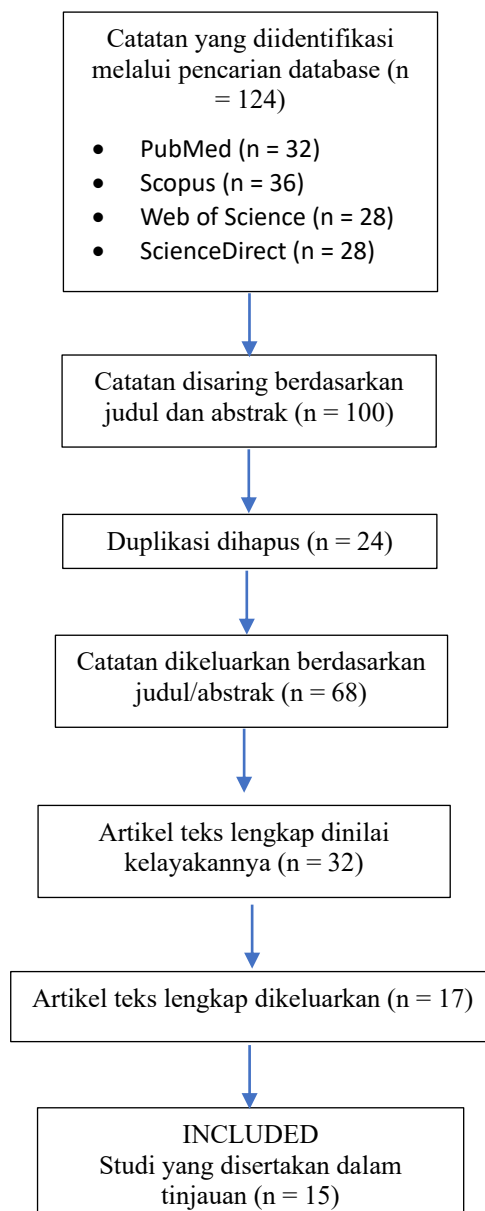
Catatan yang diidentifikasi melalui pencarian database (n = 124)

- PubMed (n = 32)
- Scopus (n = 36)
- Web of Science (n = 28)
- ScienceDirect (n = 28)

Catatan disaring berdasarkan judul dan abstrak (n = 100)

Duplikasi dihapus (n = 24)

Catatan dikeluarkan berdasarkan judul/abstrak (n = 68)

Artikel teks lengkap dinilai kelayakannya (n = 32)

Artikel teks lengkap dikeluarkan (n = 17)

INCLUDED
Studi yang disertakan dalam tinjauan (n = 15)